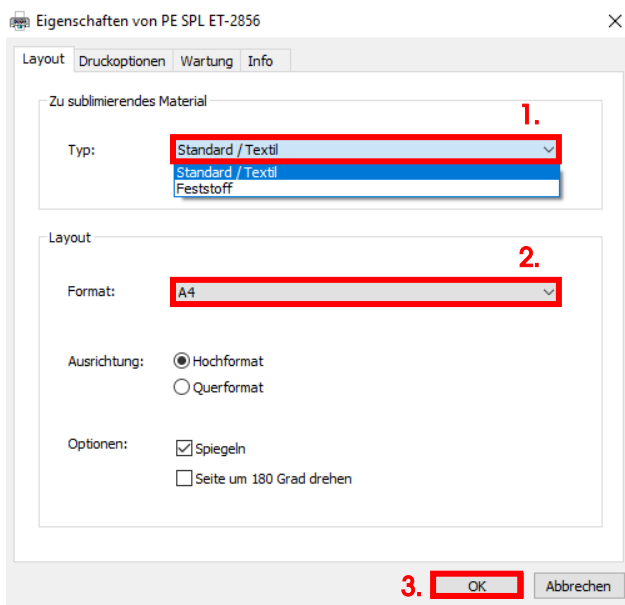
Eigenschaften von PE SPL ET-2856

Layout | Druckoptionen | Wartung | Info

Zu sublimierendes Material

1.

Typ: Standard / Textil

Standard / Textil
Feststoff

Layout

2.

Format: A4

Ausrichtung: Hochformat
Querformat

Optionen: Spiegeln
Seite um 180 Grad drehen

3. OK Abbrechen